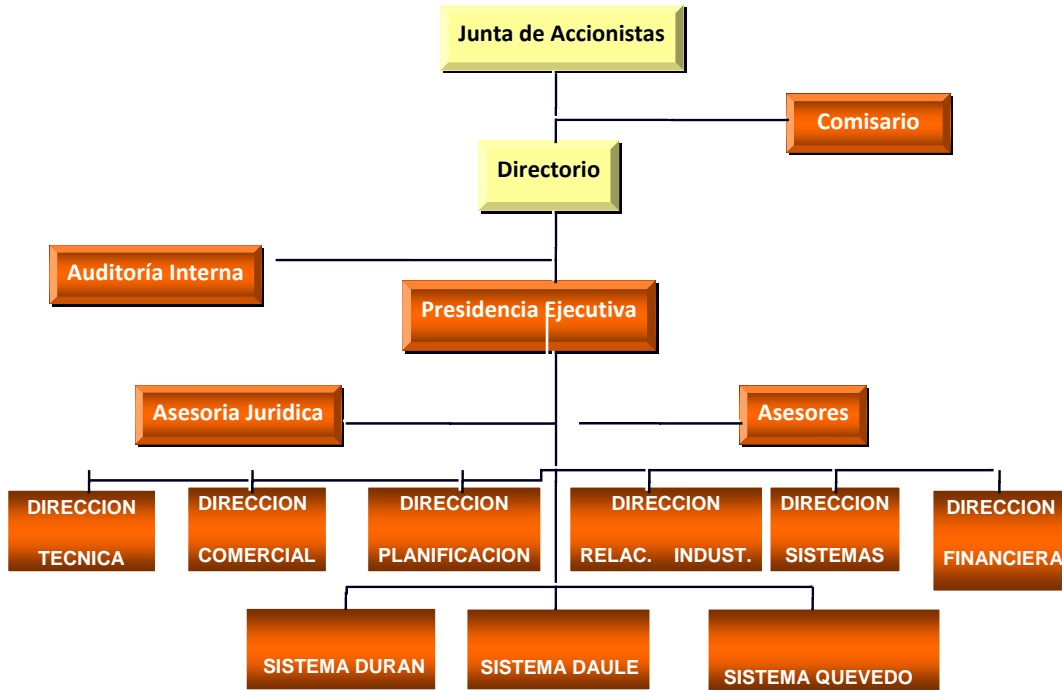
Junta de Accionistas

Comisario

Directorio

Auditoría Interna

Presidencia Ejecutiva

Asesoria Juridica

Asesores

DIRECCION TECNICA

DIRECCION COMERCIAL

DIRECCION PLANIFICACION

DIRECCION RELAC. INDUST.

DIRECCION SISTEMAS

DIRECCION FINANCIERA

SISTEMA DURAN

SISTEMA DAULE

SISTEMA QUEVEDO